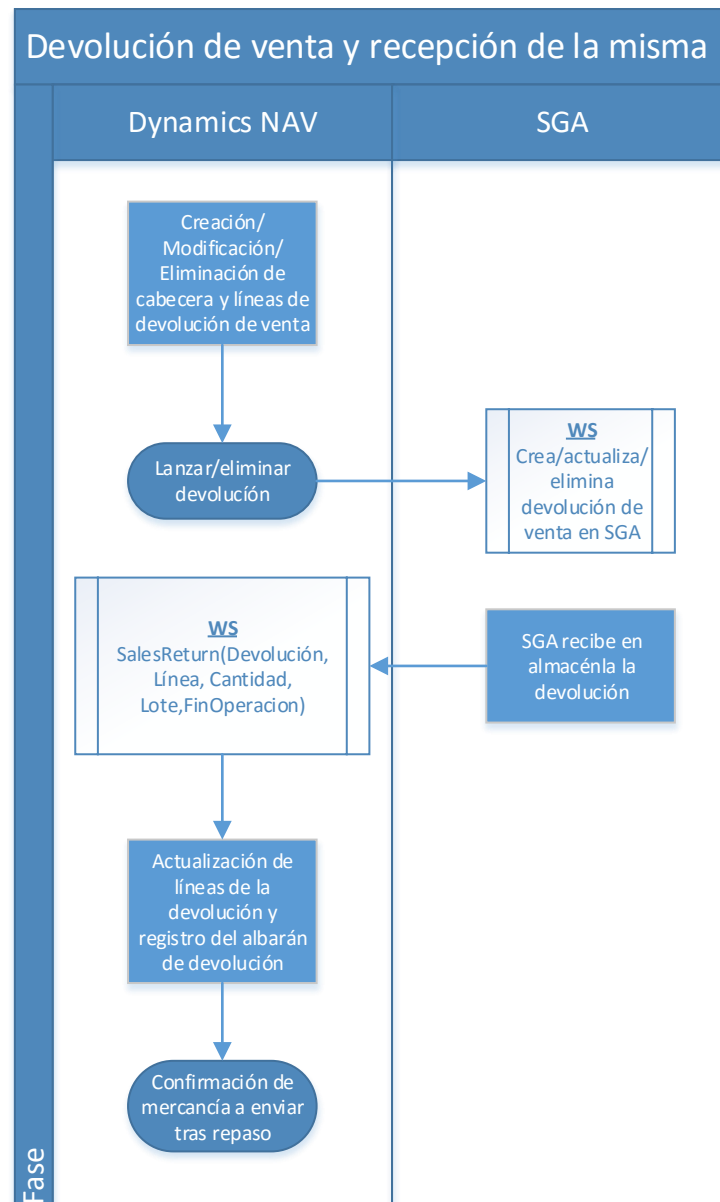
Devolución de venta y recepción de la misma

Dynamics NAV

SGA

Creación/ Modificación/ Eliminación de cabecera y líneas de devolución de venta

Lanzar/eliminar devolución

WS
Crea/actualiza/ elimina devolución de venta en SGA

WS
SalesReturn(Devolución, Línea, Cantidad, Lote,FinOperacion)

SGA recibe en almacénla la devolución

Actualización de líneas de la devolución y registro del albarán de devolución

Confirmación de mercancía a enviar tras repaso

Fase